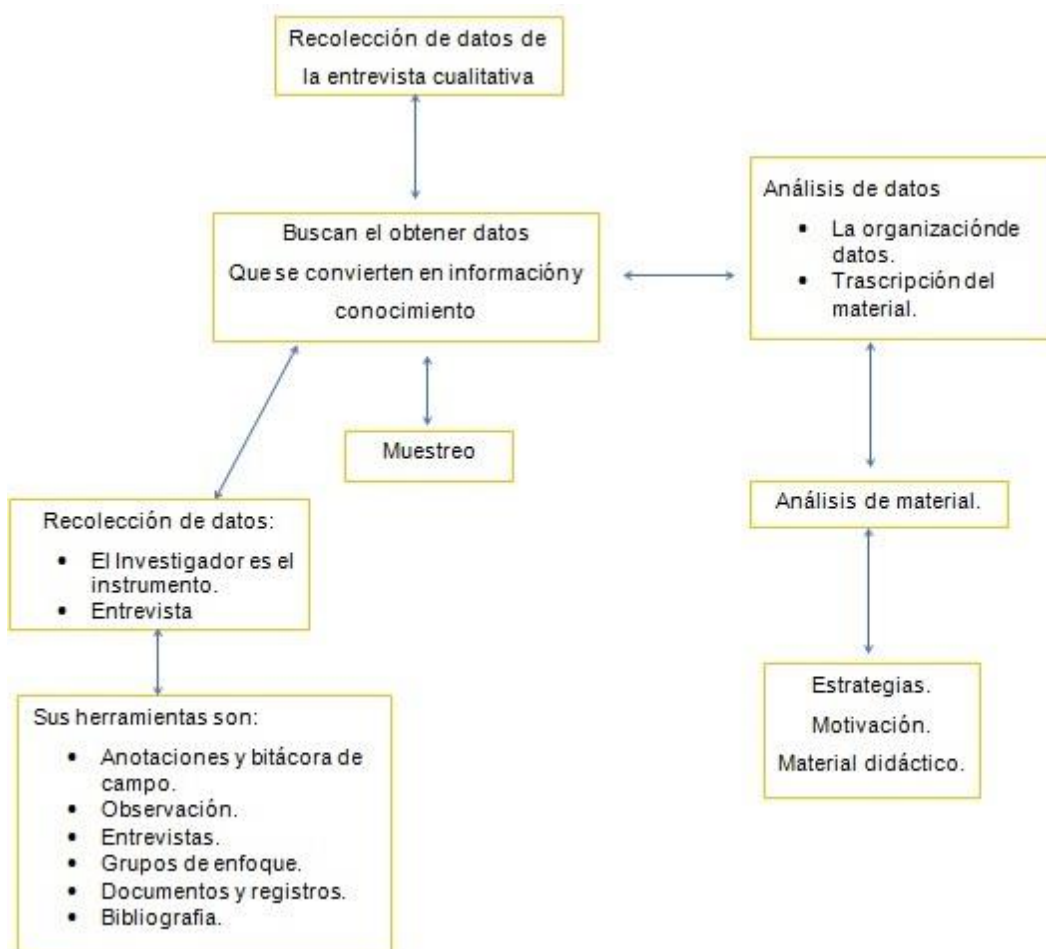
Recolección de datos de la entrevista cualitativa

Buscan el obtener datos

Que se convierten en información y conocimiento

Análisis de datos

- La organizaciónde datos.
- Trascripción del material.

Muestreo

Análisis de material.

Recolección de datos:

- El Investigador es el instrumento.
- Entrevista

Sus herramientas son:

- Anotaciones y bitácora de campo.
- Observación.
- Entrevistas.
- Grupos de enfoque.
- Documentos y registros.
- Bibliografia.

Estrategias.

Motivación.

Material didáctico.